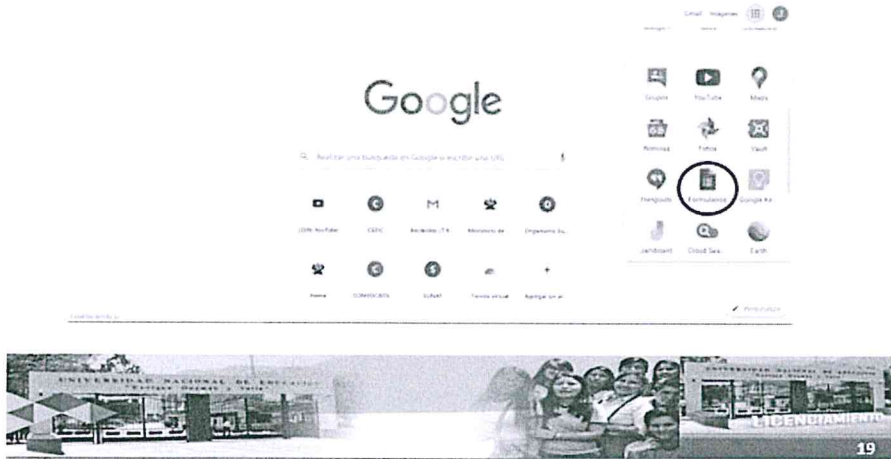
Gmail Imágenes

Google

Realizar una búsqueda en Google o escribir una URL

Grupos YouTube Maps

Noticias Fotos Vault

Hangouts Formularios Google Ke

Jamboard Cloud Sea Earth

Personalizar

UNIVERSIDAD NACIONAL DE EDUCACIÓN

LICENCIAMIENTO

19